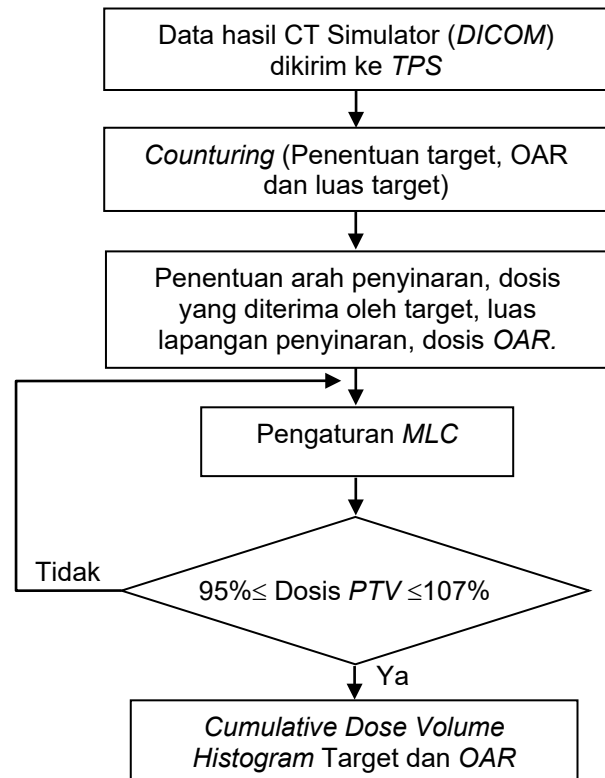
Data hasil CT Simulator (*DICOM*) dikirim ke *TPS*

*Counturing* (Penentuan target, OAR dan luas target)

Penentuan arah penyinaran, dosis yang diterima oleh target, luas lapangan penyinaran, dosis *OAR.*

Pengaturan *MLC*

Tidak

$95\% \leq$ Dosis *PTV* $\leq 107\%$

Ya

*Cumulative Dose Volume Histogram* Target dan *OAR*